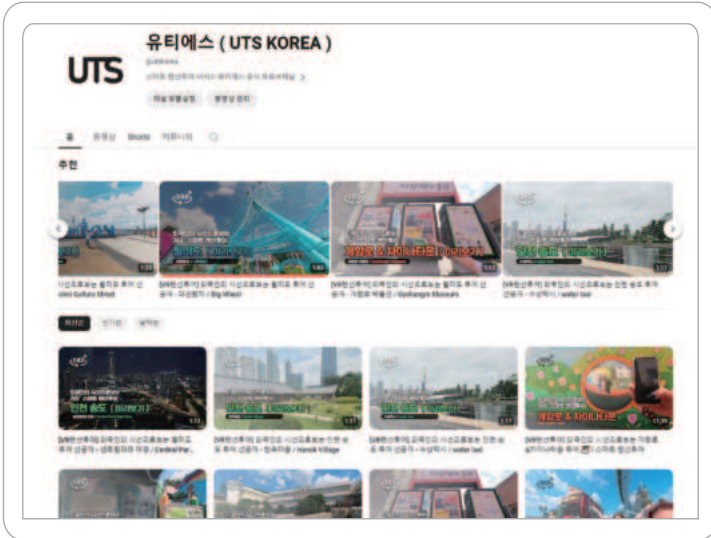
UTS

유티에스 ( UTS KOREA )

@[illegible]

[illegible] >

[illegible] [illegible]

홈 동영상 Shorts 커뮤니티

추천

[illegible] Culture Street

[VR랜선투어] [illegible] / Big Wheel

[VR랜선투어] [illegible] / Gyeongju Museum

[VR랜선투어] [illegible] / water taxi

최신순 인기순 날짜순

인천 송도 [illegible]

[VR랜선투어] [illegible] / Central Par...

[VR랜선투어] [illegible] / Hanok Village

[VR랜선투어] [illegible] / water taxi

[VR랜선투어] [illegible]